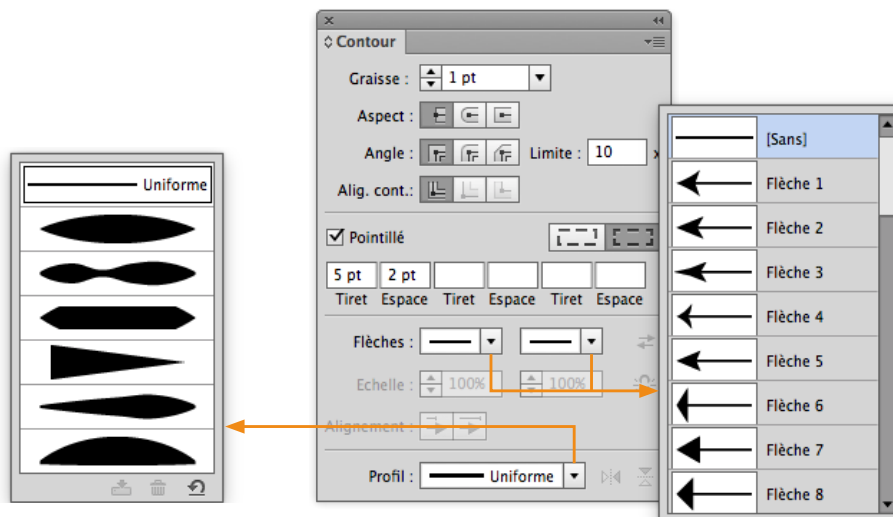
Uniforme

Contour

Graisse : 1 pt

Aspect :

Angle : Limite : 10 x

Alig. cont. :

Pointillé

| 5 pt | 2 pt | | | | |
|---|---|---|---|---|---|
| Tiret | Espace | Tiret | Espace | Tiret | Espace |

Flèches :

Echelle : 100% 100%

Alignement :

Profil : Uniforme

[Sans]
Flèche 1
Flèche 2
Flèche 3
Flèche 4
Flèche 5
Flèche 6
Flèche 7
Flèche 8